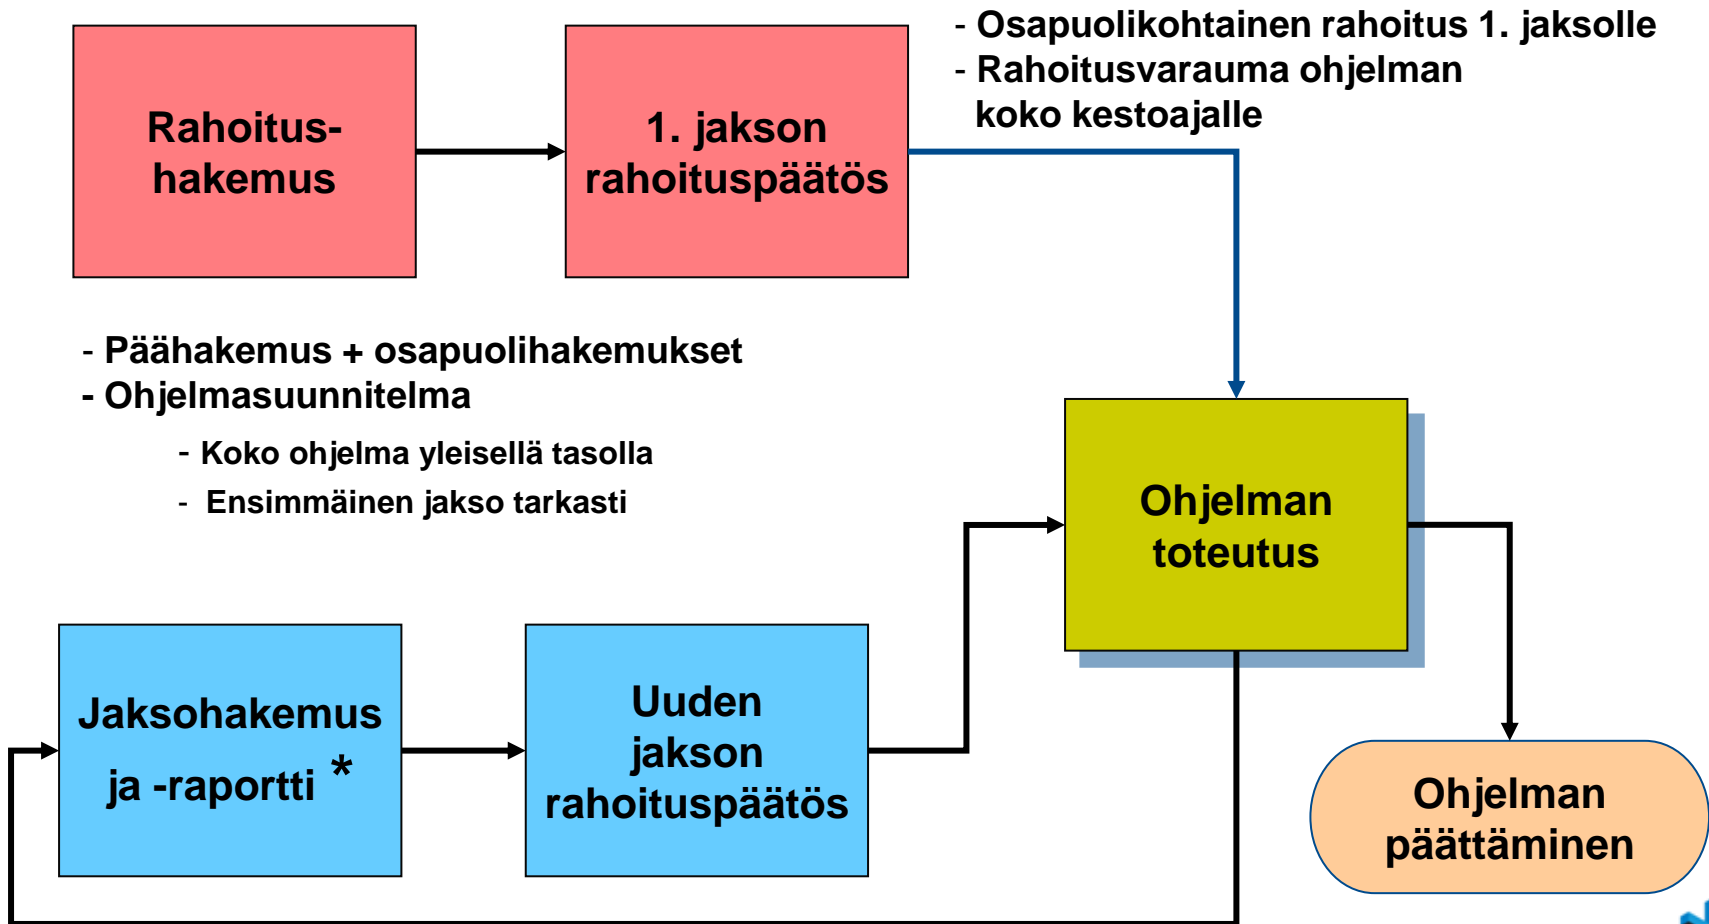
Rahoitushakemus

1. jakson rahoituspäätös

- Osapuolikohtainen rahoitus 1. jaksolle
- Rahoitusvarauma ohjelman koko kestoajalle

- Päähakemus + osapuolihakemukset
- Ohjelmasuunnitelma

- Koko ohjelma yleisellä tasolla
- Ensimmäinen jakso tarkasti

Ohjelman toteutus

Jaksohakemus ja -raportti *

Uuden jakson rahoituspäätös

Ohjelman päättäminen